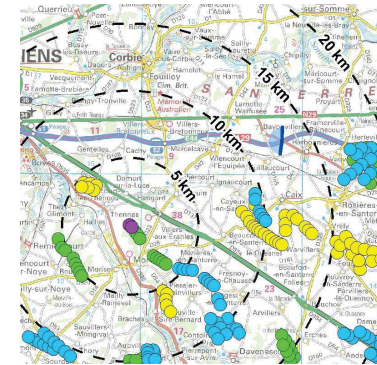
Querrieu
IENS
Corbie
Fouilloy
20 km
15 km
10 km
5 km
Villers-Bretonneux
Marcelcave
Gentelles
Cachy
Domart-sur-la-Luce
Thennes
Hangard
Villers-aux-Erables
Moreuil
Mezieres-en-Santerre
Beaucourt-en-Santerre
Fresnoy-en-Chaussée
Caix
Rosières-en-Santerre
Vrely
Le Quesnoy
Arvillers
Hangest-en-Santerre
Davenescourt
Contoire
Sauvillers-Mongival
Mailly-Raineval
Braches
Wiencourt-l'Equipée
Guillaucourt
Bayonvillers
Harbonnières
Proyart
Framerville
Merlcourt-sur-Somme
Sailly-Laurette
Hamel
Vecquemont
Lamotte-Brebière
Blangy-Tronville
Boves
Remiencourt
Ailly-sur-Noye
Moisel
Villers-aux-Érables
Warvillers
Bouchoir
Beaufort-en-Santerre
Rouvroy-en-Santerre